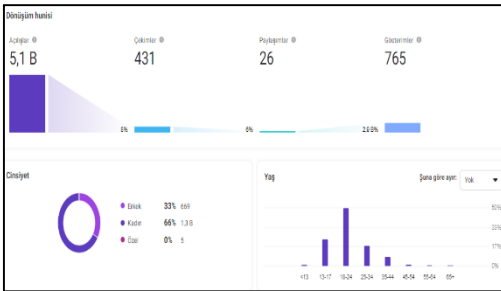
Dönüşüm hunisi

Açılışlar
5,1 B

Çekimler
431

Paylaşımlar
26

Gösterimler
765

0%

0%

2.9 8%

Cinsiyet

Erkek 33% 659

Kadın 66% 1,3 B

Özel 0% 5

Yaş

Şuna göre ayır:
Yok

50%

33%

17%

0%

<13

13-17

18-24

25-34

35-44

45-54

55-64

65+